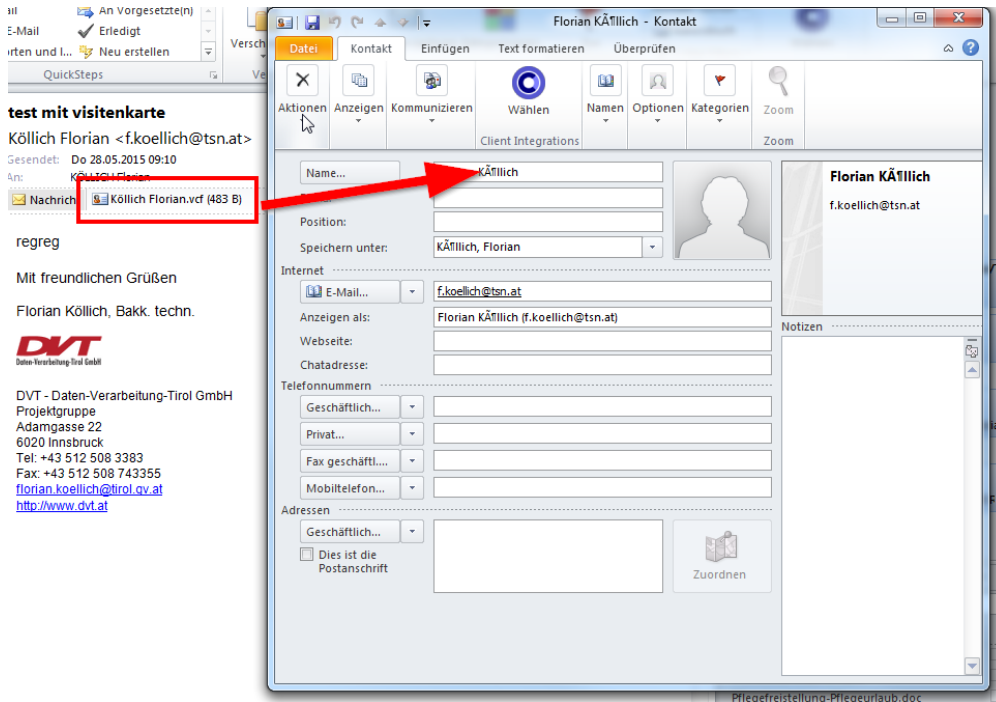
ail
E-Mail
orten und l...
An Vorgesetzte(n)
Erledigt
Neu erstellen
Versch
QuickSteps
Ve

test mit visitenkarte
Köllich Florian <f.koellich@tsn.at>
Gesendet: Do 28.05.2015 09:10
An: KÖLLICH Florian
Nachrich
Köllich Florian.vcf (483 B)

regreg

Mit freundlichen Grüßen

Florian Köllich, Bakk. techn.

DVT
Daten-Verarbeitung-Tirol GmbH

DVT - Daten-Verarbeitung-Tirol GmbH
Projektgruppe
Adamgasse 22
6020 Innsbruck
Tel: +43 512 508 3383
Fax: +43 512 508 743355
florian.koellich@tirol.gv.at
http://www.dvt.at

Florian KÃ¶llich - Kontakt
Datei
Kontakt
Einfügen
Text formatieren
Überprüfen
Aktionen
Anzeigen
Kommunizieren
Wählen
Client Integrations
Namen
Optionen
Kategorien
Zoom
Zoom

Name...
KÃ¶llich
Firma:
Position:
Speichern unter:
KÃ¶llich, Florian
Internet
E-Mail...
f.koellich@tsn.at
Anzeigen als:
Florian KÃ¶llich (f.koellich@tsn.at)
Webseite:
Chatadresse:
Telefonnummern
Geschäftlich...
Privat...
Fax geschäftl....
Mobiltelefon...
Adressen
Geschäftlich...
Dies ist die Postanschrift
Zuordnen

Florian KÃ¶llich
f.koellich@tsn.at
Notizen

Pflegefreistellung-Pflegeurlaub.doc